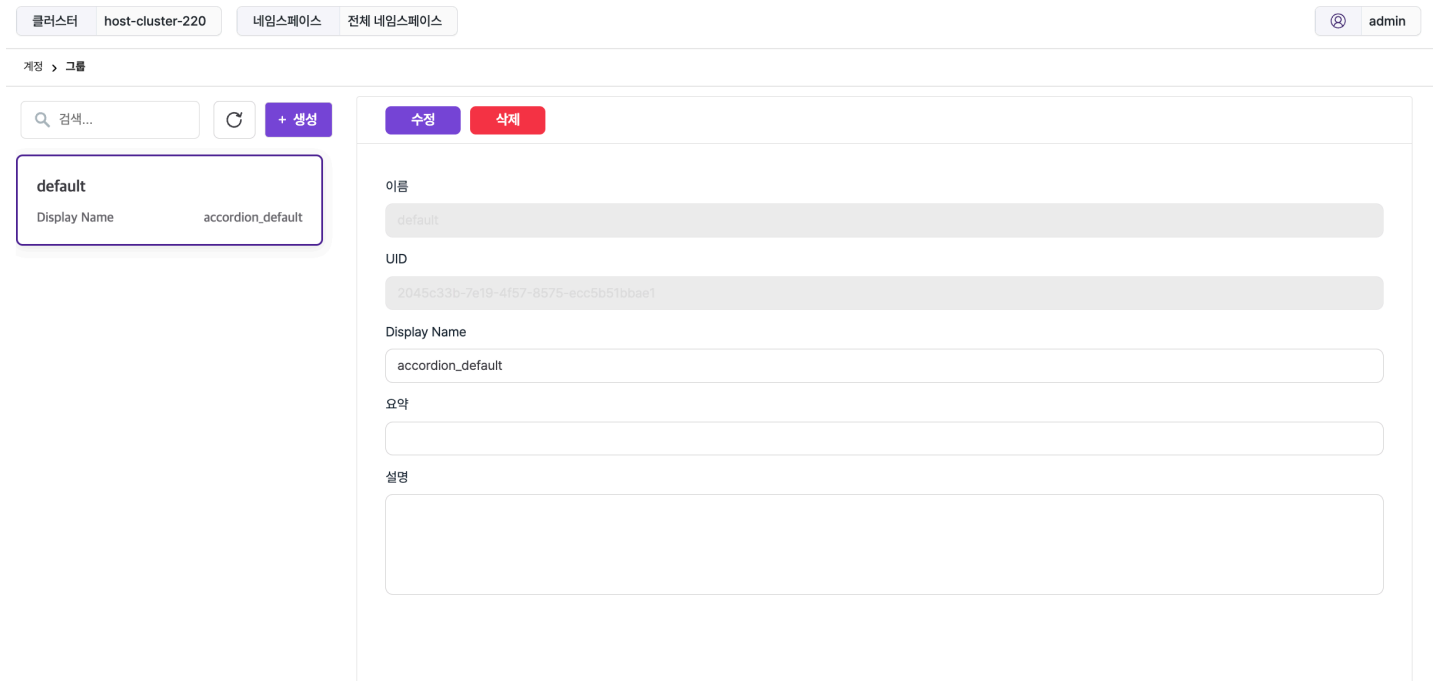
클러스터 host-cluster-220 네임스페이스 전체 네임스페이스 admin

계정 > 그룹

검색...

+ 생성

default
Display Name accordion_default

수정 삭제

이름
default

UID
2045c33b-7e19-4f57-8575-ecc5b51bbae1

Display Name
accordion_default

요약

설명